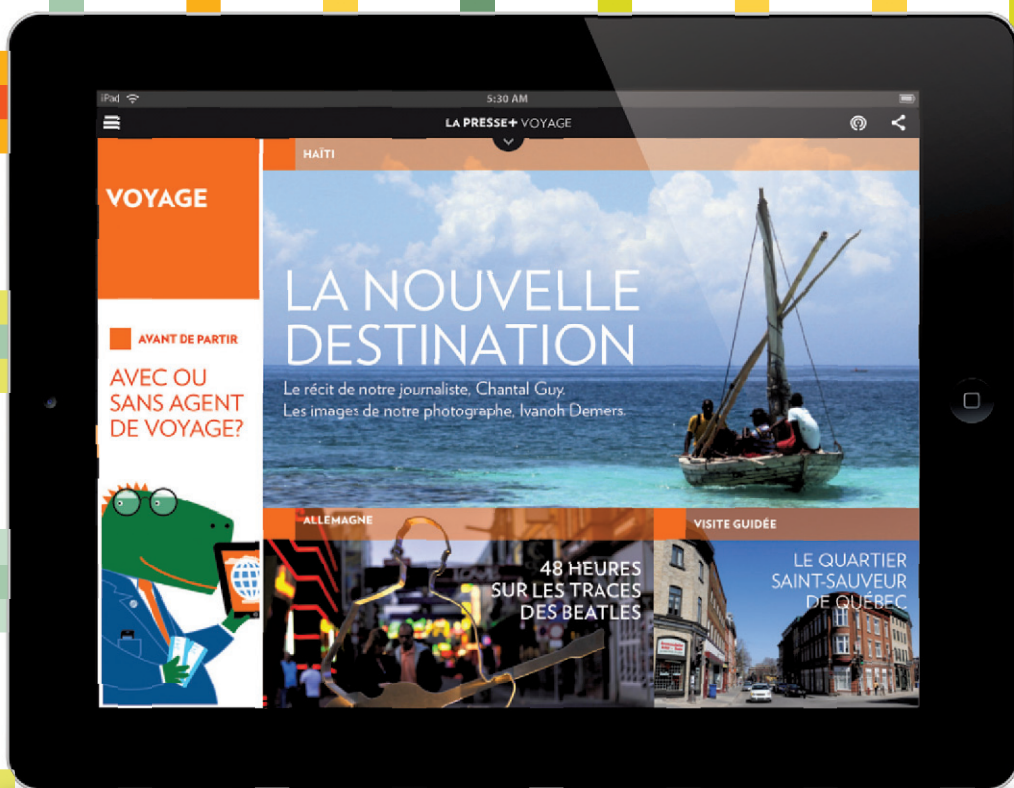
iPad

5:30 AM

LA PRESSE+ VOYAGE

VOYAGE

AVANT DE PARTIR

AVEC OU SANS AGENT DE VOYAGE?

HAÏTI

LA NOUVELLE DESTINATION

Le récit de notre journaliste, Chantal Guy.
Les images de notre photographe, Ivanoh Demers.

ALLEMAGNE

48 HEURES SUR LES TRACES DES BEATLES

VISITE GUIDÉE

LE QUARTIER SAINT-SAUVEUR DE QUÉBEC